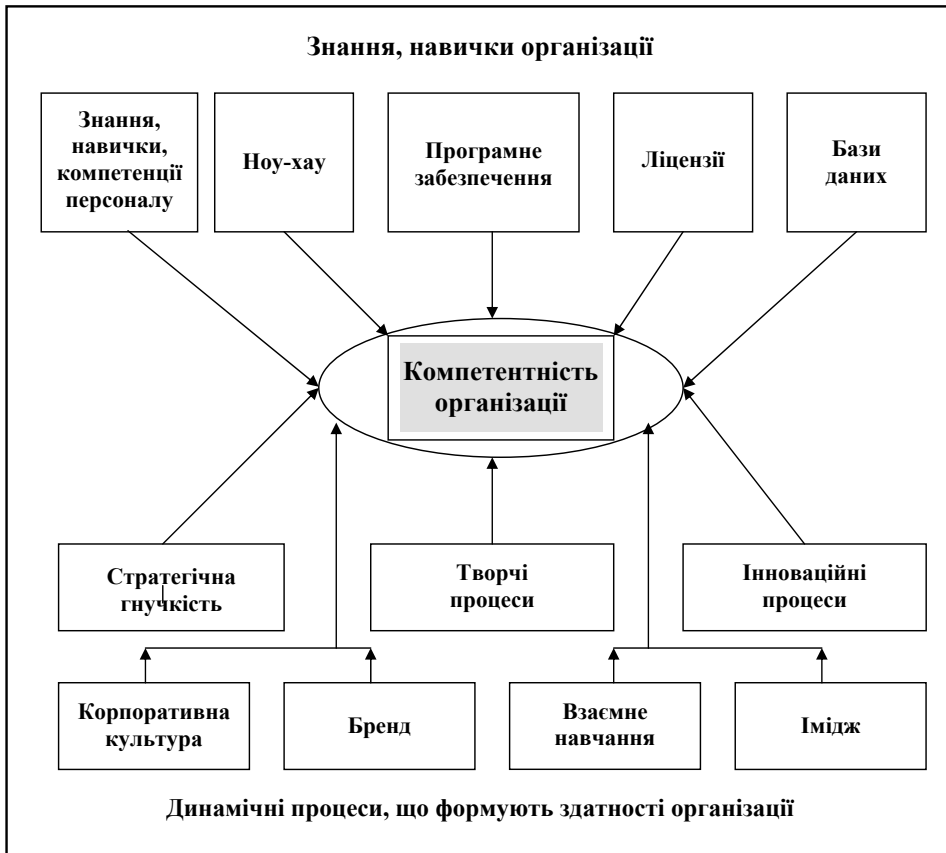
Знання, навички організації

Знання, навички, компетенції персоналу

Ноу-хау

Програмне забезпечення

Ліцензії

Бази даних

Компетентність організації

Стратегічна гнучкість

Творчі процеси

Інноваційні процеси

Корпоративна культура

Бренд

Взаємне навчання

Імідж

Динамічні процеси, що формують здатності організації